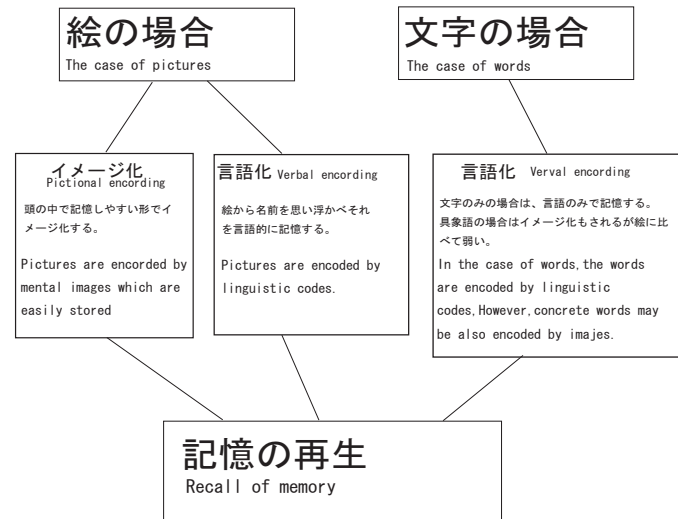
絵の場合
The case of pictures

文字の場合
The case of words

イメージ化
Pictional encording

頭の中で記憶しやすい形でイメージ化する。

Pictures are encorded by mental images which are easily stored

言語化 Verbal encording

絵から名前を思い浮かべそれを言語的に記憶する。

Pictures are encoded by linguistic codes.

言語化 Verval encording

文字のみの場合は、言語のみで記憶する。具象語の場合はイメージ化もされるが絵に比べて弱い。

In the case of words,the words are encoded by linguistic codes,However,concrete words may be also encoded by imajes.

記憶の再生
Recall of memory